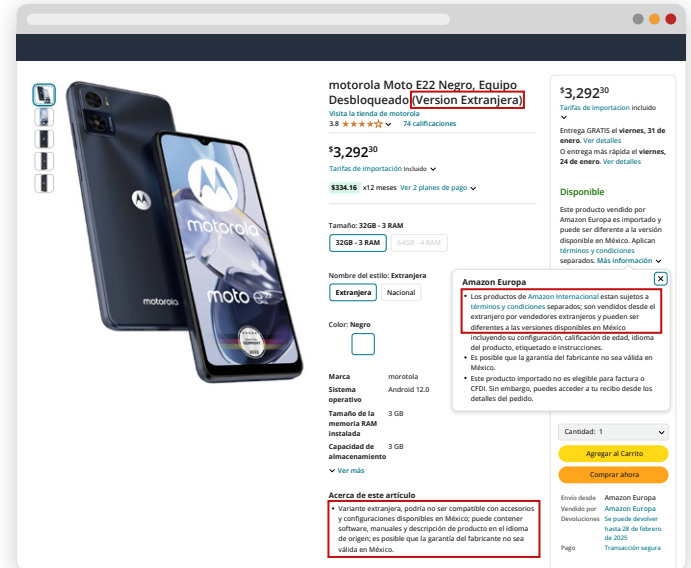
motorola Moto E22 Negro, Equipo Desbloqueado (Version Extranjera)
Visita la tienda de motorola
3.8 ★★★★☆ 74 calificaciones

$3,292^{30}$
Tarifas de importación incluido

$334.16 x12 meses Ver 2 planes de pago

Tamaño: 32GB - 3 RAM
32GB - 3 RAM | 64GB - 4 RAM

Nombre del estilo: Extranjera
Extranjera | Nacional

Color: Negro

| Marca | morotola |
|---|---|
| Sistema operativo | Android 12.0 |
| Tamaño de la memoria RAM instalada | 3 GB |
| Capacidad de almacenamiento | 3 GB |

Ver más

Acerca de este artículo
• Variante extranjera, podría no ser compatible con accesorios y configuraciones disponibles en México; puede contener software, manuales y descripción de producto en el idioma de origen; es posible que la garantía del fabricante no sea válida en México.

motorola
moto e22

$3,292^{30}$
Tarifas de importacion incluido
Entrega GRATIS el viernes, 31 de enero. Ver detalles
O entrega más rápida el viernes, 24 de enero. Ver detalles

Disponible
Este producto vendido por Amazon Europa es importado y puede ser diferente a la versión disponible en México. Aplican términos y condiciones separados. Más información

Amazon Europa
• Los productos de Amazon Internacional estan sujetos a términos y condiciones separados; son vendidos desde el extranjero por vendedores extranjeros y pueden ser diferentes a las versiones disponibles en México incluyendo su configuración, calificación de edad, idioma del producto, etiquetado e instrucciones.
• Es posible que la garantía del fabricante no sea válida en México.
• Este producto importado no es elegible para factura o CFDI. Sin embargo, puedes acceder a tu recibo desde los detalles del pedido.

Cantidad: 1
Agregar al Carrito
Comprar ahora
Envío desde Amazon Europa
Vendido por Amazon Europa
Devoluciones Se puede devolver hasta 28 de febrero de 2025
Pago Transacción segura